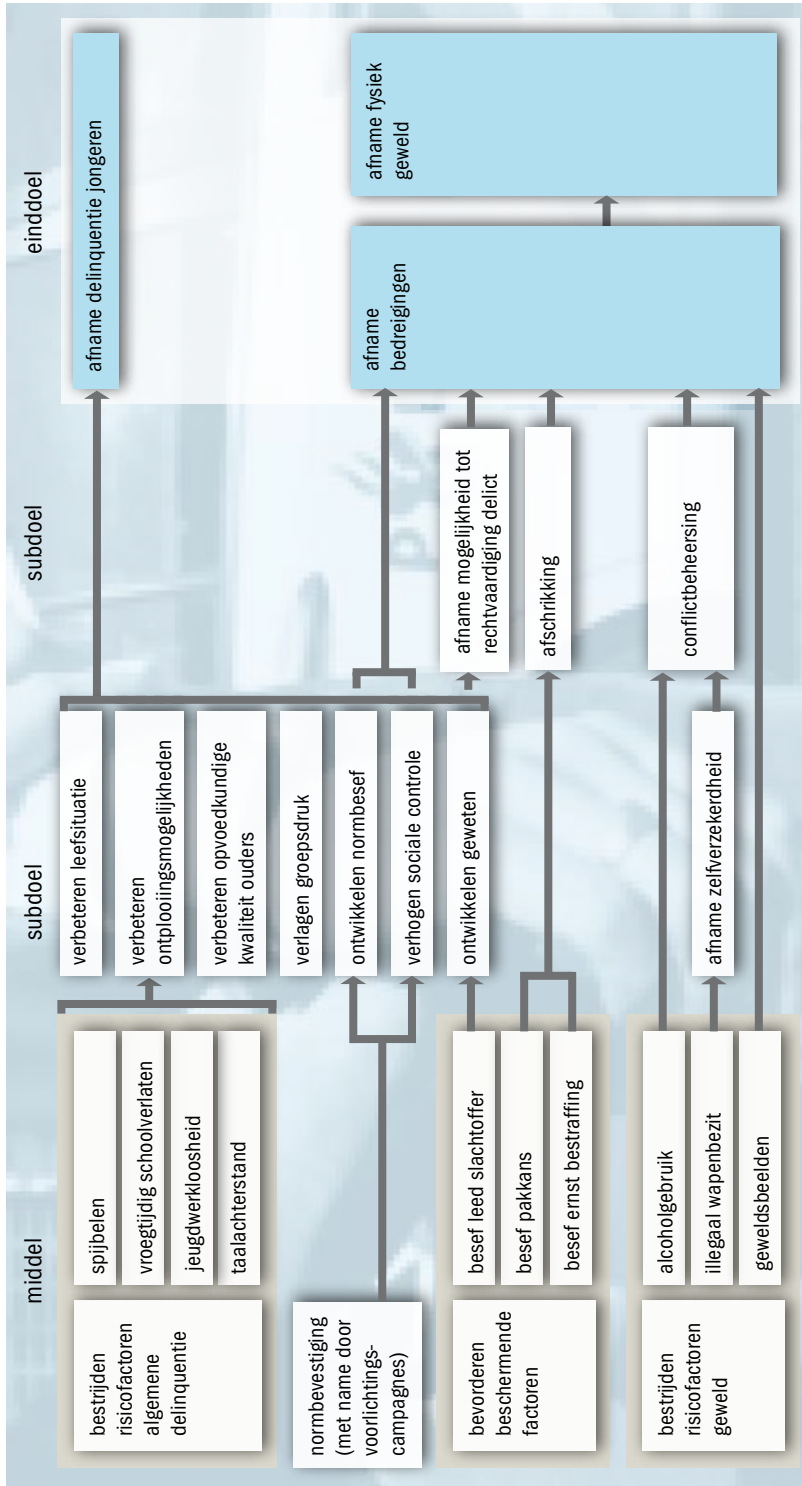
middel

bestrijden risicofactoren algemene delinquentie

spijbelen

vroegtijdig schoolverlaten

jeugdwerkloosheid

taalachterstand

normbevestiging (met name door voorlichtingscampagnes)

bevorderen beschermende factoren

besef leed slachtoffer

besef pakkans

besef ernst bestraffing

bestrijden risicofactoren geweld

alcoholgebruik

illegaal wapenbezit

geweldsbeelden

subdoel

verbeteren leefsituatie

verbeteren ontplooiingsmogelijkheden

verbeteren opvoedkundige kwaliteit ouders

verlagen groepsdruk

ontwikkelen normbesef

verhogen sociale controle

ontwikkelen geweten

afname zelfverzekerdheid

subdoel

afname mogelijkheid tot rechtvaardiging delict

afschrikking

conflictbeheersing

einddoel

afname delinquentie jongeren

afname bedreigingen

afname fysiek geweld